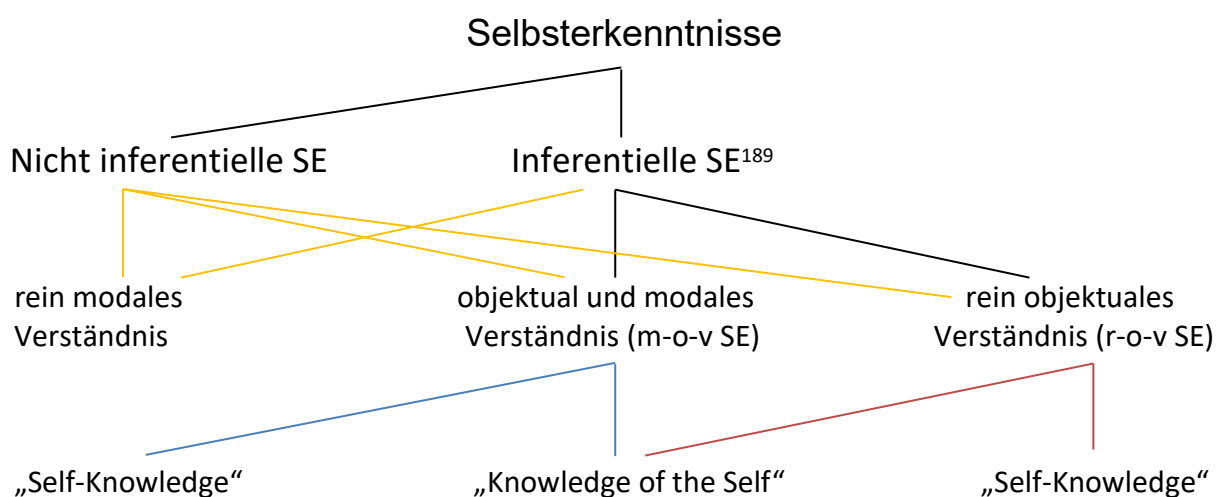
Selbsterkenntnisse

Nicht inferentielle SE

Inferentielle SE$^{189}$

rein modales Verständnis

objektual und modales Verständnis (m-o-v SE)

rein objektuales Verständnis (r-o-v SE)

„Self-Knowledge“

„Knowledge of the Self“

„Self-Knowledge“